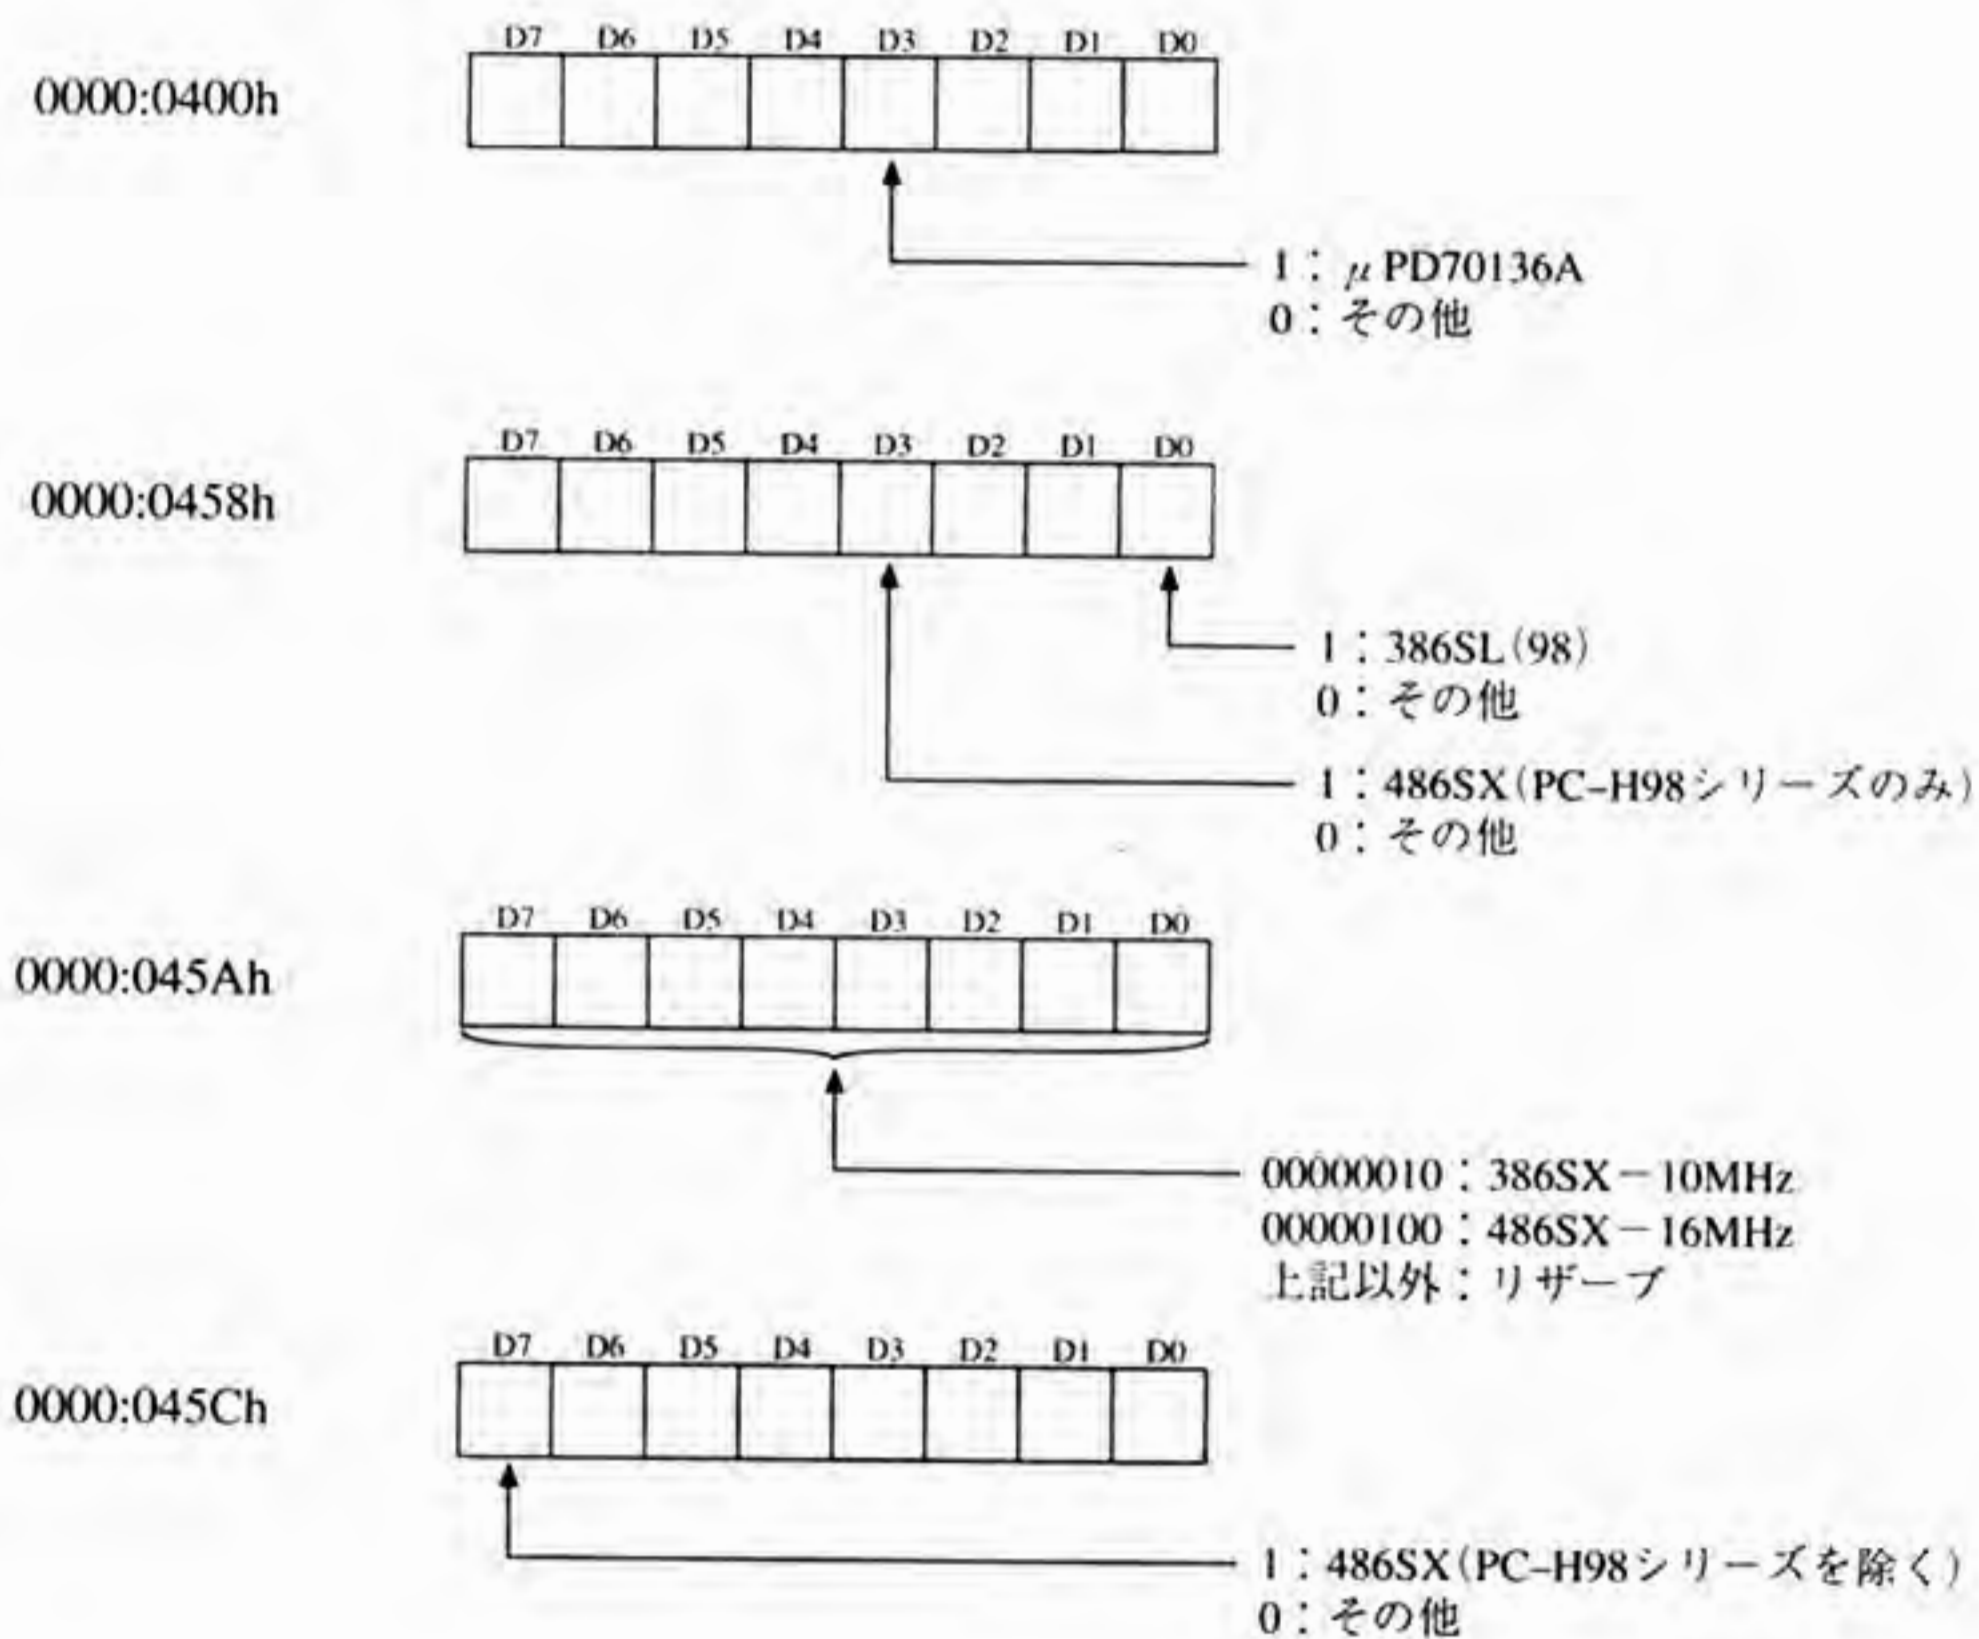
0000:0400h

D7 D6 D5 D4 D3 D2 D1 D0

1：$\mu$PD70136A
0：その他

0000:0458h

D7 D6 D5 D4 D3 D2 D1 D0

1：386SL(98)
0：その他

1：486SX(PC-H98シリーズのみ)
0：その他

0000:045Ah

D7 D6 D5 D4 D3 D2 D1 D0

00000010：386SX－10MHz
00000100：486SX－16MHz
上記以外：リザーブ

0000:045Ch

D7 D6 D5 D4 D3 D2 D1 D0

1：486SX(PC-H98シリーズを除く)
0：その他